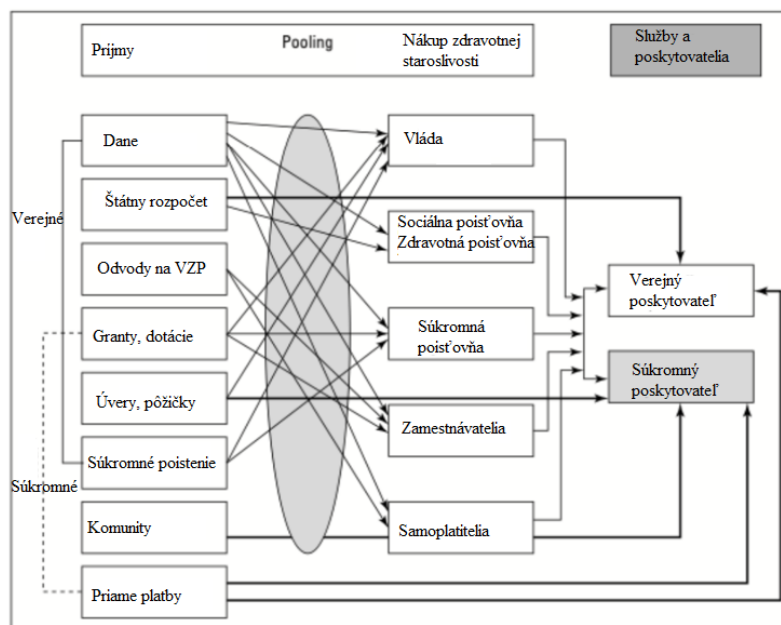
Príjmy

Pooling

Nákup zdravotnej starostlivosti

Služby a poskytovatelia

Verejné

Dane

Štátny rozpočet

Odvody na VZP

Granty, dotácie

Úvery, pôžičky

Súkromné poistenie

Súkromné

Komunity

Priame platby

Vláda

Sociálna poisťovňa Zdravotná poisťovňa

Súkromná poisťovňa

Zamestnávatelia

Samoplatitelia

Verejný poskytovateľ

Súkromný poskytovateľ